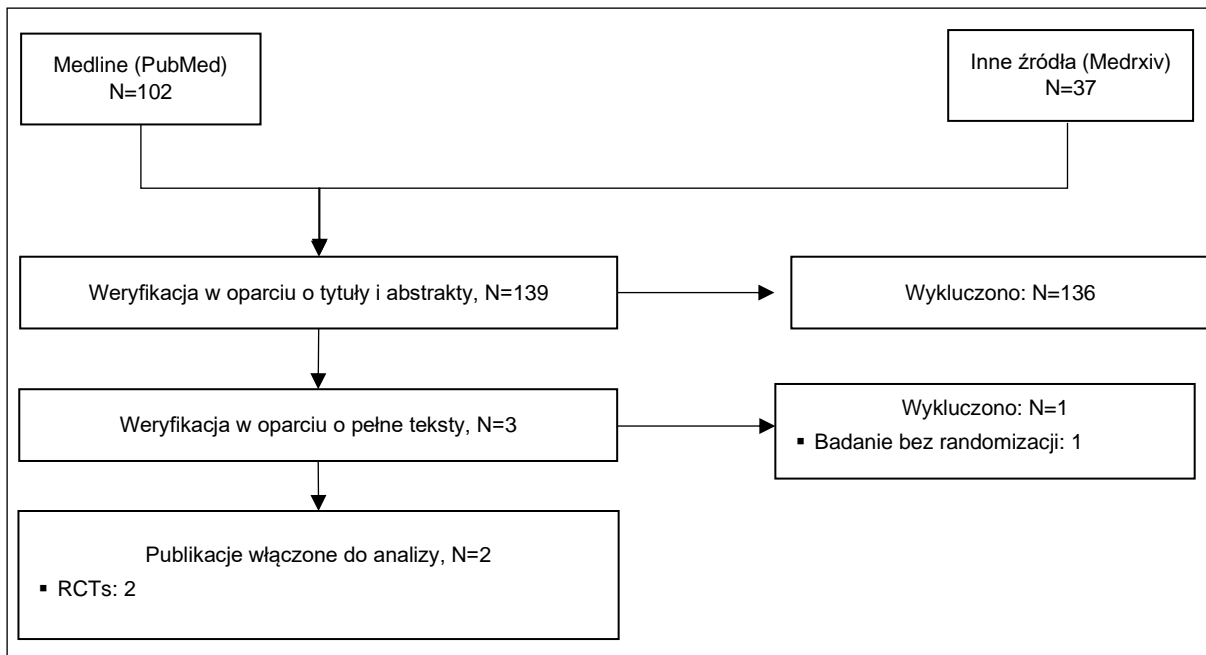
Medline (PubMed)
N=102

Inne źródła (Medrxiv)
N=37

Weryfikacja w oparciu o tytuły i abstrakty, N=139

Wykluczono: N=136

Weryfikacja w oparciu o pełne teksty, N=3

Wykluczono: N=1
▪ Badanie bez randomizacji: 1

Publikacje włączone do analizy, N=2
▪ RCTs: 2